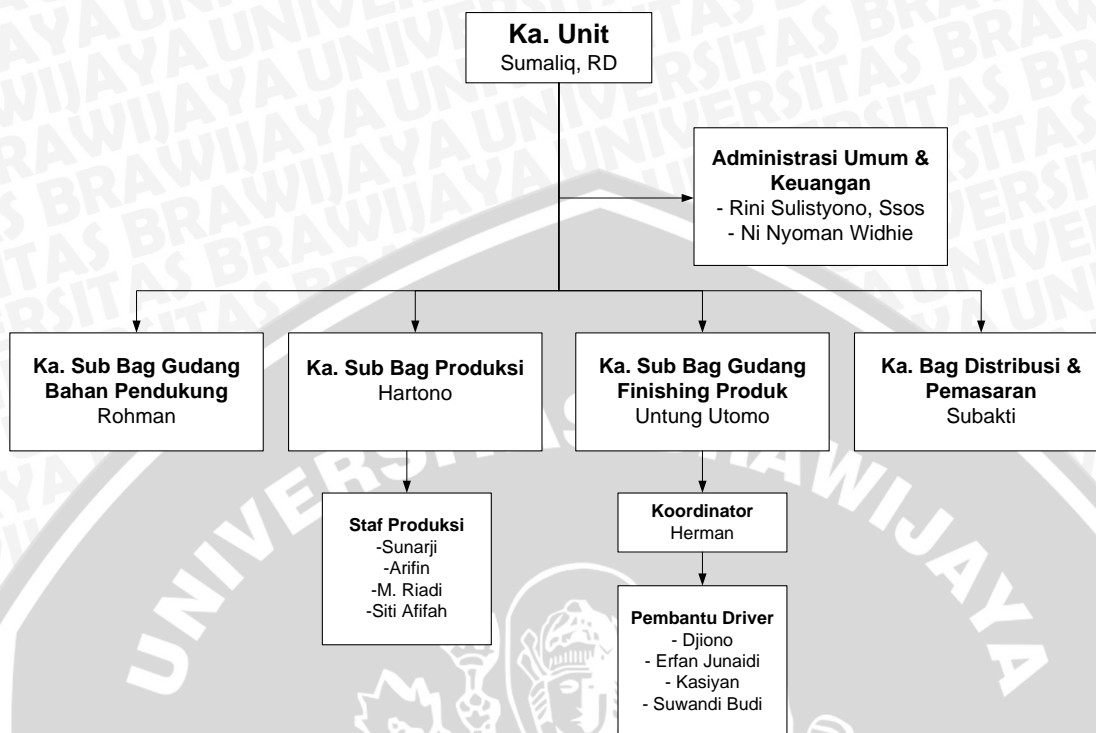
Ka. Unit
Sumaliq, RD

Administrasi Umum & Keuangan
- Rini Sulistyono, Ssos
- Ni Nyoman Widhie

Ka. Sub Bag Gudang Bahan Pendukung
Rohman

Ka. Sub Bag Produksi
Hartono

Ka. Sub Bag Gudang Finishing Produk
Untung Utomo

Ka. Bag Distribusi & Pemasaran
Subakti

Staf Produksi
-Sunarji
-Arifin
-M. Riadi
-Siti Afifah

Koordinator
Herman

Pembantu Driver
- Djiono
- Erfan Junaidi
- Kasiyan
- Suwandi Budi

UNIVERSITAS BRAWIJAYA